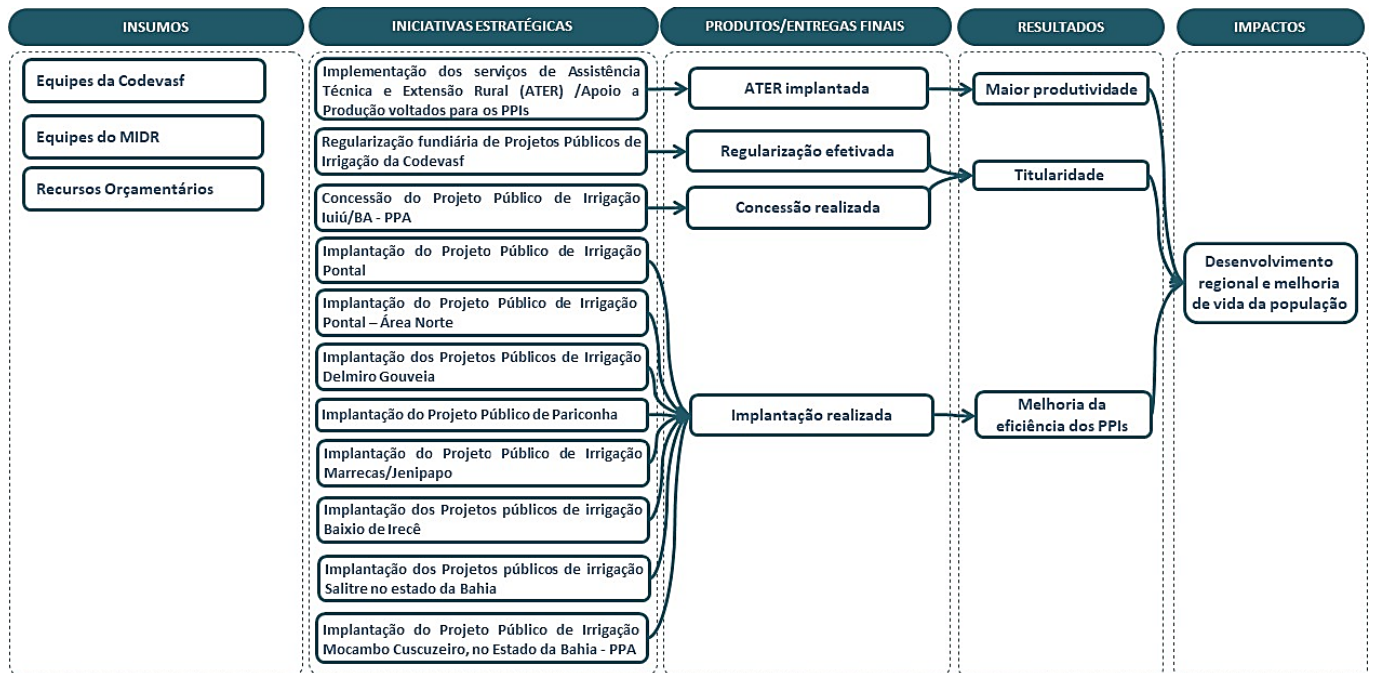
INSUMOS

Equipes da Codevasf

Equipes do MIDR

Recursos Orçamentários

INICIATIVAS ESTRATÉGICAS

Implementação dos serviços de Assistência Técnica e Extensão Rural (ATER) /Apoio a Produção voltados para os PPIs

Regularização fundiária de Projetos Públicos de Irrigação da Codevasf

Concessão do Projeto Público de Irrigação Iuiú/BA - PPA

Implantação do Projeto Público de Irrigação Pontal

Implantação do Projeto Público de Irrigação Pontal – Área Norte

Implantação dos Projetos Públicos de Irrigação Delmiro Gouveia

Implantação do Projeto Público de Pariconha

Implantação do Projeto Público de Irrigação Marrecas/Jenipapo

Implantação dos Projetos públicos de irrigação Baixio de Irecê

Implantação dos Projetos públicos de irrigação Salitre no estado da Bahia

Implantação do Projeto Público de Irrigação Mocambo Cuscuzeiro, no Estado da Bahia - PPA

PRODUTOS/ENTREGAS FINAIS

ATER implantada

Regularização efetivada

Concessão realizada

Implantação realizada

RESULTADOS

Maior produtividade

Titularidade

Melhoria da eficiência dos PPIs

IMPACTOS

Desenvolvimento regional e melhoria de vida da população